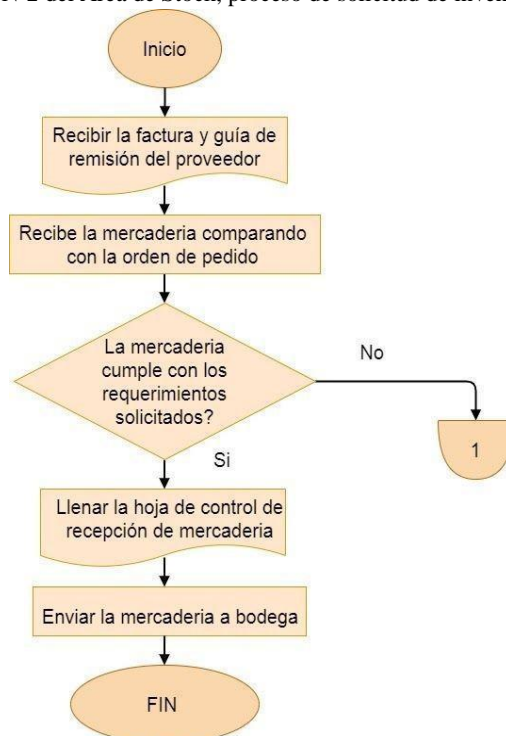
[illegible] del Área de Stock, proceso de solicitud de inven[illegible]

Inicio

Recibir la factura y guía de remisión del proveedor

Recibe la mercaderia comparando con la orden de pedido

La mercaderia cumple con los requerimientos solicitados?

No

1

Si

Llenar la hoja de control de recepción de mercaderia

Enviar la mercaderia a bodega

FIN